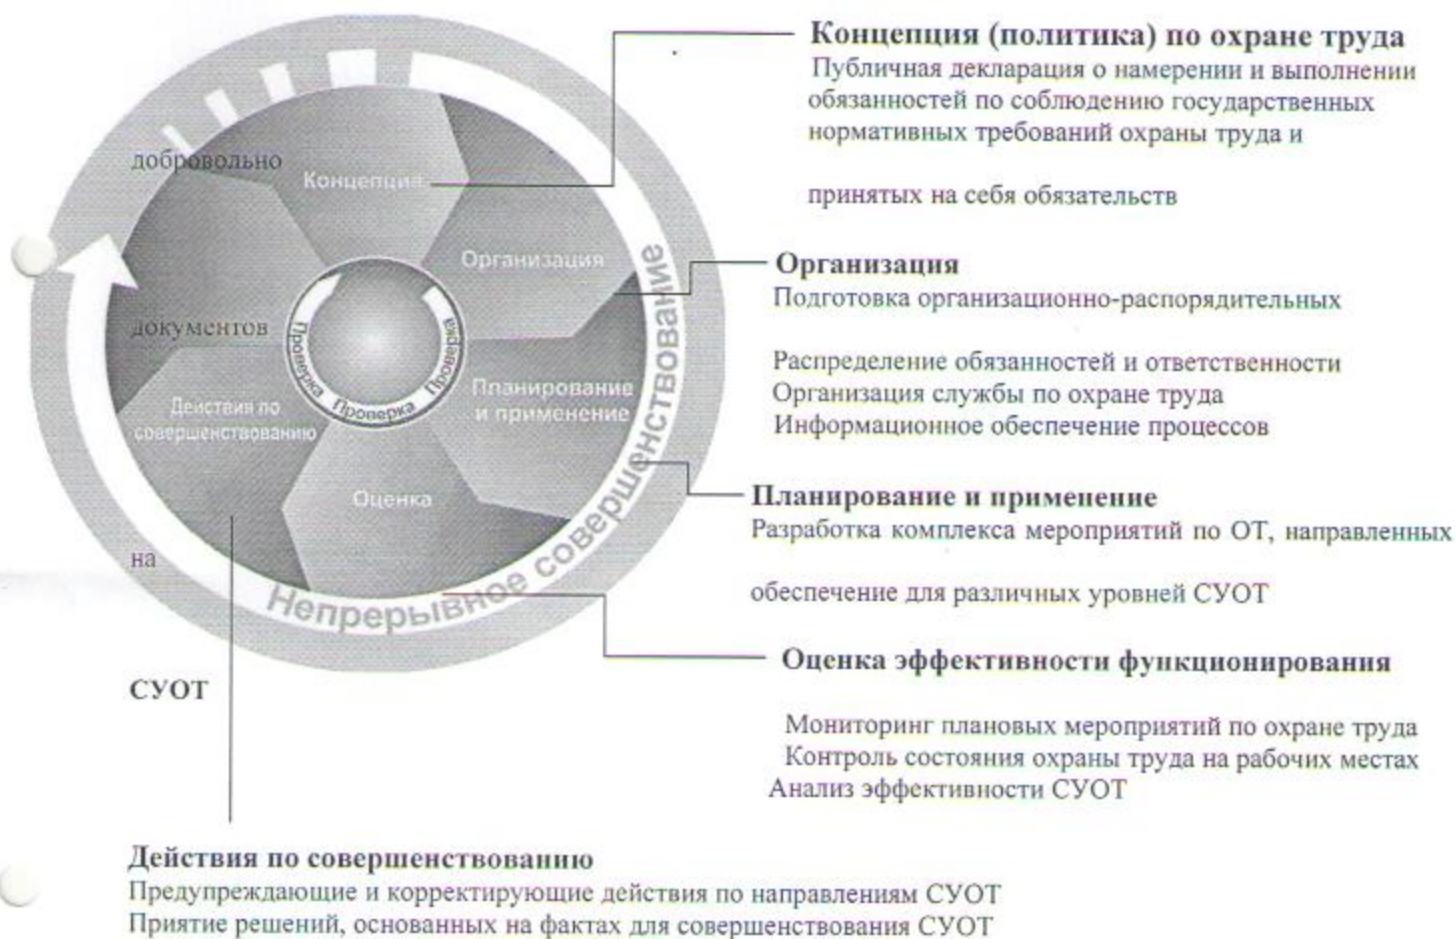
Концепция (политика) по охране труда
Публичная декларация о намерении и выполнении обязанностей по соблюдению государственных нормативных требований охраны труда и

принятых на себя обязательств

добровольно

Концепция

Организация

документов

Проверка

Проверка

Проверка

Действия по совершенствованию

Планирование и применение

Оценка

Непрерывное совершенствование

Организация
Подготовка организационно-распорядительных

Распределение обязанностей и ответственности
Организация службы по охране труда
Информационное обеспечение процессов

Планирование и применение
Разработка комплекса мероприятий по ОТ, направленных

на

обеспечение для различных уровней СУОТ

Оценка эффективности функционирования

СУОТ

Мониторинг плановых мероприятий по охране труда
Контроль состояния охраны труда на рабочих местах
Анализ эффективности СУОТ

Действия по совершенствованию
Предупреждающие и корректирующие действия по направлениям СУОТ
Приятие решений, основанных на фактах для совершенствования СУОТ